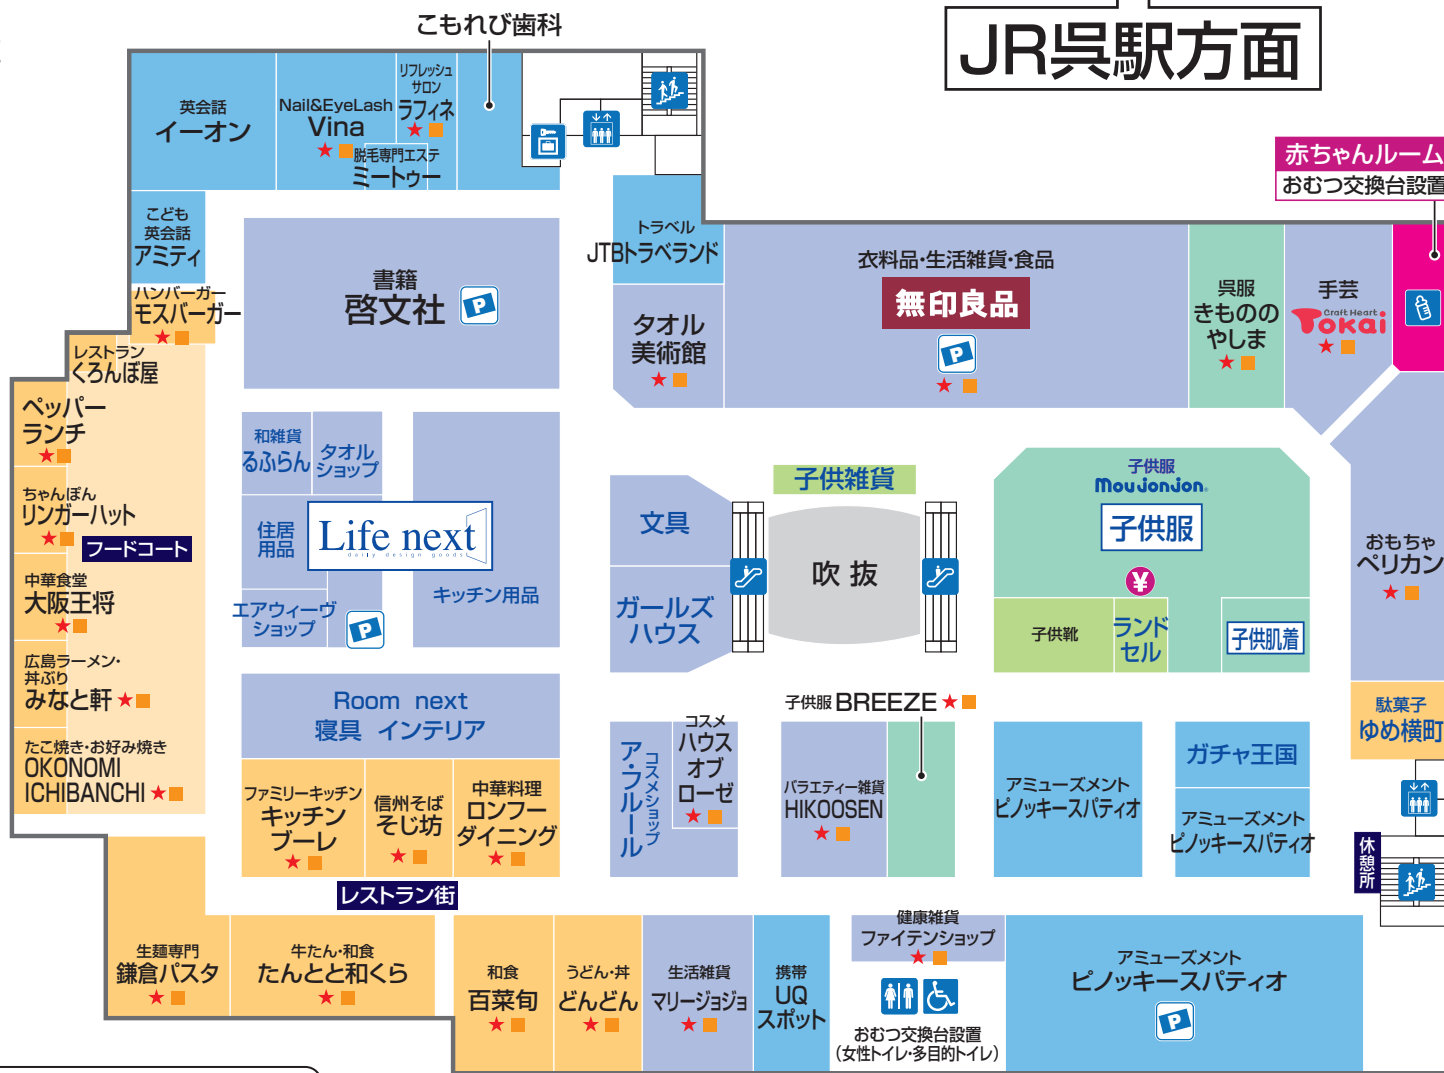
こもれび歯科

JR呉駅方面

赤ちゃんルーム
おむつ交換台設置

英会話
イーオン

Nail&EyeLash
Vina
★

リフレッシュサロン
ラフィネ
★

脱毛専門エステ
ミートゥー

こども英会話
アミティ

ハンバーガー
モスバーガー
★

レストラン
くろんぼ屋

ペッパーランチ
★

ちゃんぽん
リンガーハット
★

フードコート

中華食堂
大阪王将
★

広島ラーメン・丼ぶり
みなと軒 ★

たこ焼き・お好み焼き
OKONOMI ICHIBANCHI ★

書籍
啓文社
P

トラベル
JTBトラベランド

タオル美術館
★

衣料品・生活雑貨・食品
無印良品
P
★

呉服
きものやしま
★

手芸
Craft Heart Tokai
★

和雑貨
るふらん

タオルショップ

住居用品

Life next
daily design goods

キッチン用品

エアウィーヴショップ
P

文具

ガールズハウス

子供雑貨

吹 抜

子供服
Moujonjon
子供服
¥
子供靴
ランドセル
子供肌着

おもちゃ
ペリカン
★

Room next
寝具 インテリア

ファミリーキッチン
キッチンブーレ
★

信州そば
そじ坊
★

中華料理
ロンフーダイニング
★

レストラン街

アフルール
コスメショップ

コスメ
ハウスオブローゼ
★

子供服 BREEZE ★

バラエティー雑貨
HIKOOSEN
★

アミューズメント
ピノッキースパティオ

ガチャ王国

アミューズメント
ピノッキースパティオ

駄菓子
ゆめ横町

休憩所

生麺専門
鎌倉パスタ
★

牛たん・和食
たんとと和くら
★

和食
百菜旬
★

うどん・丼
どんどん
★

生活雑貨
マリージョジョ
★

携帯
UQスポット

健康雑貨
ファイテンショップ
★

おむつ交換台設置
(女性トイレ・多目的トイレ)

アミューズメント
ピノッキースパティオ
P